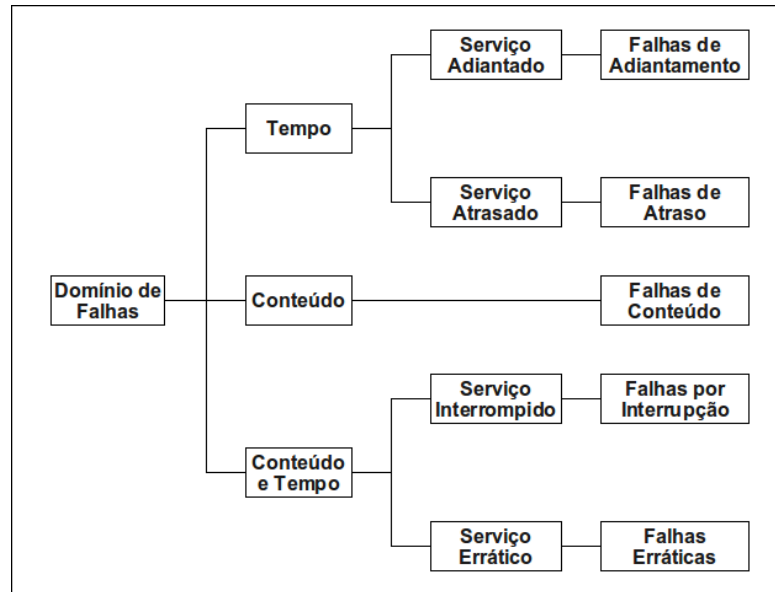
Domínio de Falhas

Tempo

Serviço Adiantado

Falhas de Adiantamento

Serviço Atrasado

Falhas de Atraso

Conteúdo

Falhas de Conteúdo

Conteúdo e Tempo

Serviço Interrompido

Falhas por Interrupção

Serviço Errático

Falhas Erráticas